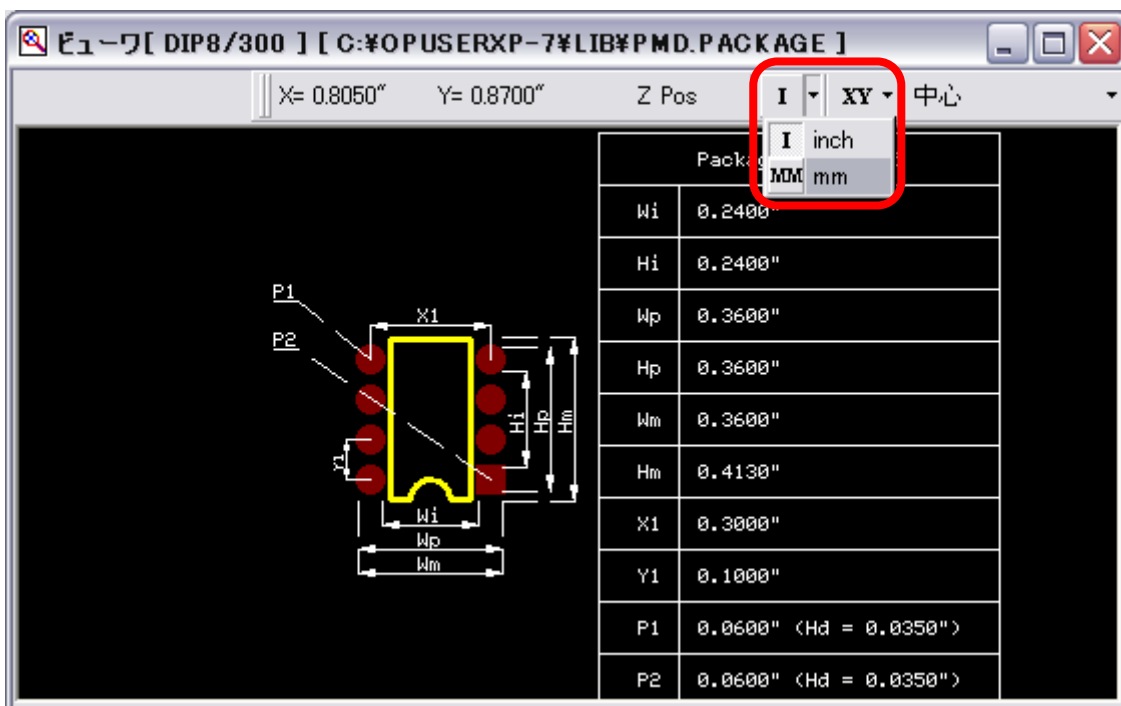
ビューワ[ DIP8/300 ] [ C:¥OPUSERXP-7¥LIB¥PMD.PACKAGE ]

X= 0.8050″ Y= 0.8700″ Z Pos I XY 中心

I inch
MM mm

P1
P2
X1
Y1
Hi
Hp
Hm
Wi
Wp
Wm

| Packa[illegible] | |
|---|---|
| Wi | 0.2400" |
| Hi | 0.2400" |
| Wp | 0.3600" |
| Hp | 0.3600" |
| Wm | 0.3600" |
| Hm | 0.4130" |
| X1 | 0.3000" |
| Y1 | 0.1000" |
| P1 | 0.0600" (Hd = 0.0350") |
| P2 | 0.0600" (Hd = 0.0350") |